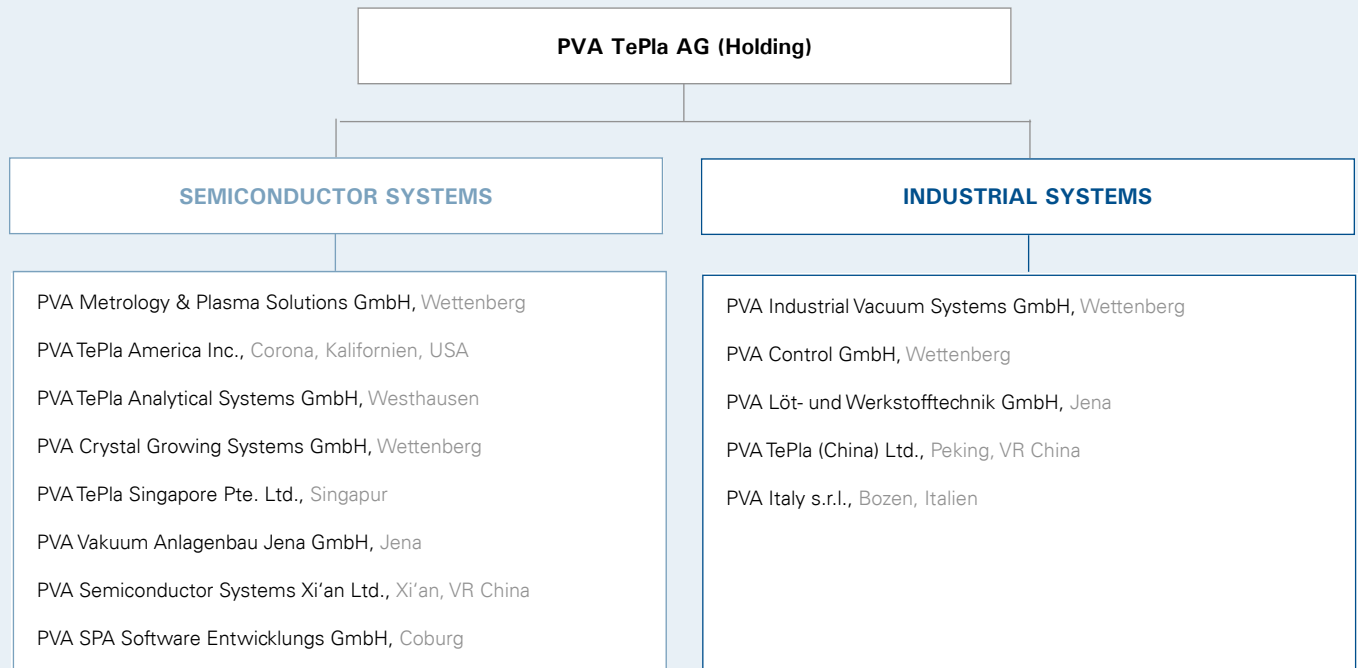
PVA TePla AG (Holding)

SEMICONDUCTOR SYSTEMS

PVA Metrology & Plasma Solutions GmbH, Wettenberg

PVA TePla America Inc., Corona, Kalifornien, USA

PVA TePla Analytical Systems GmbH, Westhausen

PVA Crystal Growing Systems GmbH, Wettenberg

PVA TePla Singapore Pte. Ltd., Singapur

PVA Vakuum Anlagenbau Jena GmbH, Jena

PVA Semiconductor Systems Xi'an Ltd., Xi'an, VR China

PVA SPA Software Entwicklungs GmbH, Coburg

INDUSTRIAL SYSTEMS

PVA Industrial Vacuum Systems GmbH, Wettenberg

PVA Control GmbH, Wettenberg

PVA Löt- und Werkstofftechnik GmbH, Jena

PVA TePla (China) Ltd., Peking, VR China

PVA Italy s.r.l., Bozen, Italien